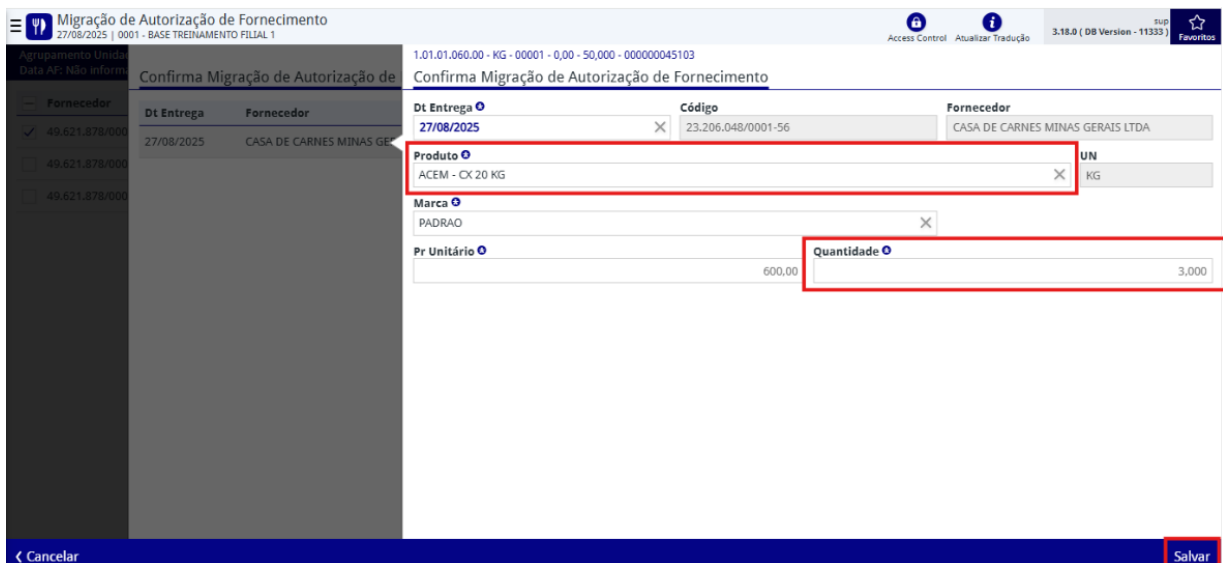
Migração de Autorização de Fornecimento
27/08/2025 | 0001 - BASE TREINAMENTO FILIAL 1

Access Control
Atualizar Tradução
sup
3.18.0 ( DB Version - 11333 )
Favoritos

Agrupamento Unida
Data AF: Não inform

Fornecedor
49.621.878/000
49.621.878/000
49.621.878/000

Confirma Migração de Autorização de

| Dt Entrega | Fornecedor |
|---|---|
| 27/08/2025 | CASA DE CARNES MINAS GE |

1.01.01.060.00 - KG - 00001 - 0,00 - 50,000 - 000000045103
Confirma Migração de Autorização de Fornecimento

Dt Entrega
27/08/2025

Código
23.206.048/0001-56

Fornecedor
CASA DE CARNES MINAS GERAIS LTDA

Produto
ACEM - CX 20 KG

UN
KG

Marca
PADRAO

Pr Unitário
600,00

Quantidade
3,000

Cancelar

Salvar